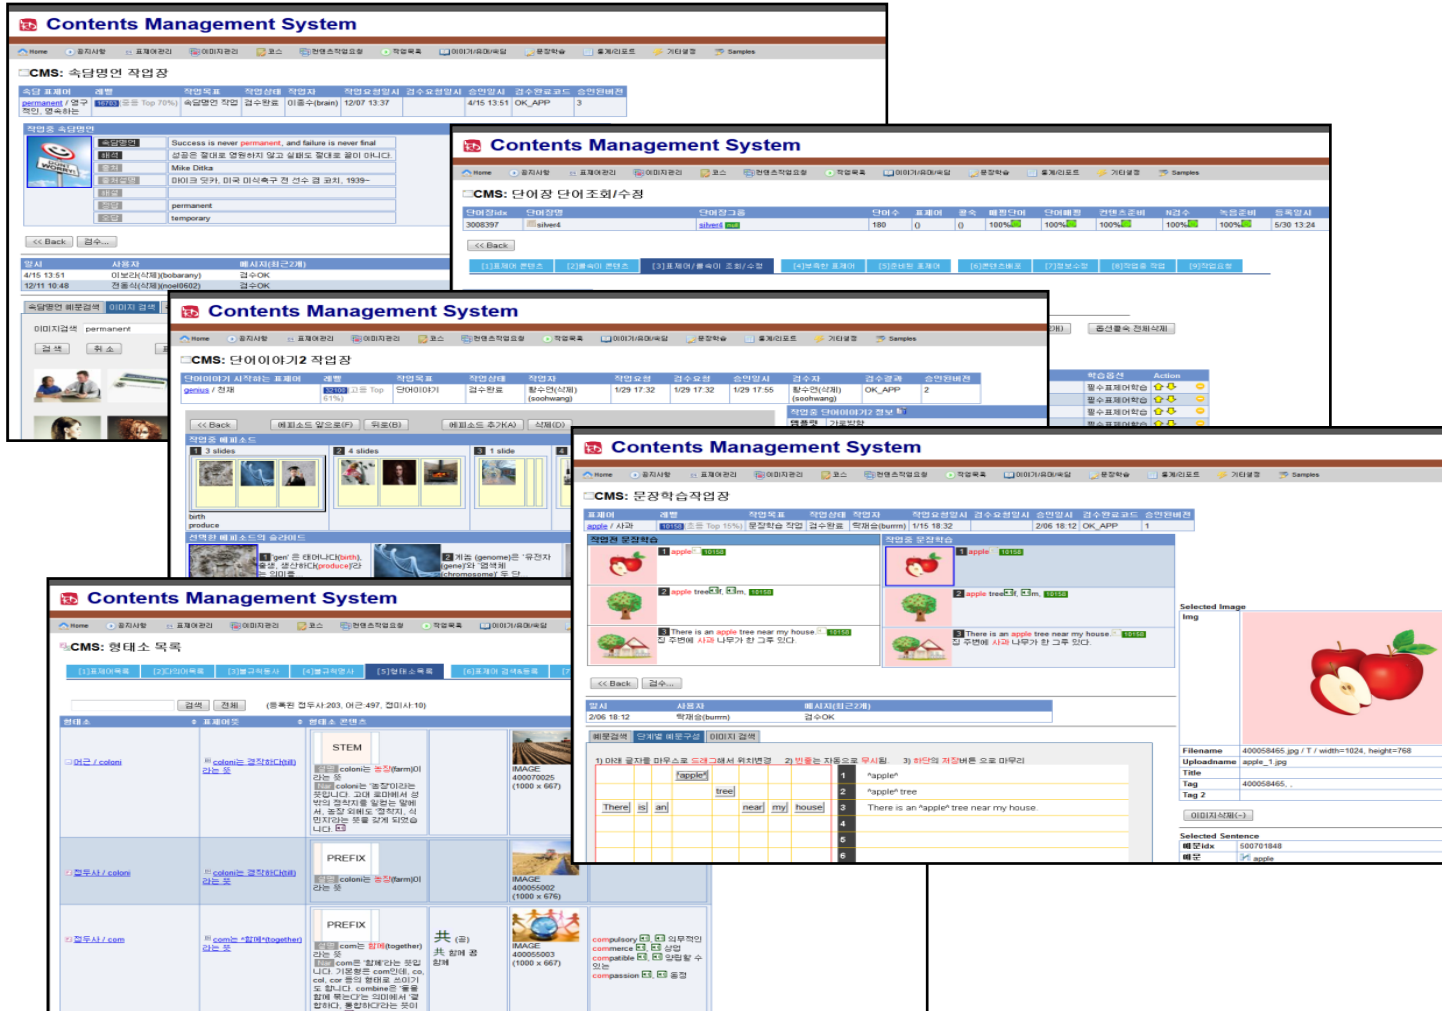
Contents Management System

Home 공지사항 표제어관리 이미지관리 코스 컨텐츠작업요청 작업목록 이미지/유머/속담 문장학습 통계/리포트 기타설정 Samples

CMS: 속담명언 작업건

| 속담 표제어 | 레벨 | 작업목표 | 작업상태 | 작업자 | 작업요청일시 | 검수요청일시 | 승인일시 | 검수완료코드 | 승인완료전 |
|---|---|---|---|---|---|---|---|---|---|
| permanent / 영구적인, 영속하는 | 10733 중등 Top 70% | 속담명언 작업 | 검수완료 | 이종수(brain) | 12/07 13:37 | | 4/15 13:51 | OK_APP | 3 |

작업중 속담명언

속담명언 Success is never permanent, and failure is never final
해석 성공은 절대로 영원하지 않고 실패도 절대로 끝이 아니다.
Mike Ditka
미이크 딧카, 미국 미식축구 전 선수 겸 코치, 1939~
permanent
temporary

<< Back 검수...

| 일시 | 사용자 | 메시지(최근2개) |
|---|---|---|
| 4/15 13:51 | 이보라(삭제)(bobarany) | 검수OK |
| 12/11 10:48 | 정동식(삭제)(noel0602) | 검수OK |

속담명언 예문검색 이미지 검색
이미지검색 permanent
검 색 취 소

Contents Management System

CMS: 단어장 단어조회/수정

| 단어장idx | 단어장명 | 단어장그룹 | 단어수 | 표제어 | 몰수 | 배정단어 | 단어배정 | 컨텐츠준비 | N검수 | 녹음준비 | 등록일시 |
|---|---|---|---|---|---|---|---|---|---|---|---|
| 3008397 | silver4 | silver4 | 180 | 0 | 0 | 100% | 100% | 100% | 100% | 100% | 5/30 13:24 |

<< Back

[1]표제어 콘텐츠 [2]불수의 콘텐츠 [3]표제어/불수의 조회/수정 [4]부족한 표제어 [5]중복된 표제어 [6]콘텐츠배포 [7]정보수정 [8]작업중 작업 [9]작업요청

중선출속 전체삭제

학습증선 Action
필수표제어학습

Contents Management System

CMS: 단어이야기2 작업건

| 단어이야기 시작하는 표제어 | 레벨 | 작업목표 | 작업상태 | 작업자 | 작업요청 | 검수요청 | 승인일시 | 검수자 | 검수결과 | 승인완료전 |
|---|---|---|---|---|---|---|---|---|---|---|
| genius / 천재 | 중등 Top 61% | 단어이야기 | 검수완료 | 황수연(삭제)(soohwang) | 1/29 17:32 | 1/29 17:32 | 1/29 17:55 | 황수연(삭제)(soohwang) | OK_APP | 2 |

<< Back 에피소드 앞으로(F) 뒤로(B) 에피소드 추가(A) 삭제(D)

작업중 단어이야기2 정보
작업중 에피소드
1 3 slides 2 4 slides 3 1 slide
birth produce
선택된 에피소드의 슬라이드
1 'gen' 은 태어나다(birth), 출생, 생산하다(produce)라는 의미를
2 게놈 (genome)은 '유전자(gene)'와 '염색체(chromosome)' 두 단

Contents Management System

CMS: 문장학습작업건

| 표제어 | 레벨 | 작업목표 | 작업상태 | 작업자 | 작업요청일시 | 검수요청일시 | 승인일시 | 검수완료코드 | 승인완료전 |
|---|---|---|---|---|---|---|---|---|---|
| apple / 사과 | 10158 초등 Top 15% | 문장학습 작업 | 검수완료 | 박재승(burm) | 1/15 18:32 | | 2/06 18:12 | OK_APP | 1 |

작업전 문장학습
1 apple 10158
2 apple tree, m. 10158
3 There is an apple tree near my house 10158 집 주변에 사과 나무가 한 그루 있다.

작업중 문장학습
1 apple 10158
2 apple tree, m. 10158
3 There is an apple tree near my house 10158 집 주변에 사과 나무가 한 그루 있다.

<< Back 검수...

| 일시 | 사용자 | 메시지(최근2개) |
|---|---|---|
| 2/06 18:12 | 박재승(burm) | 검수OK |

예문검색 단어별 예문구성 이미지 검색

1) 아래 글자를 마우스로 드래그해서 위치변경 2) 빈줄는 자동으로 무시됨 3) 하단의 저장버튼 으로 마무리

^apple^
tree
There is an near my house

1 ^apple^
2 ^apple^ tree
3 There is an ^apple^ tree near my house.
4
5
6

Selected Image
Img
Filename 400058465.jpg / T / width=1024, height=768
Uploadname apple_1.jpg
Title
Tag 400058465, ,
Tag 2
이미지삭제(-)
Selected Sentence
예문idx 500701848
예문 apple

Contents Management System

CMS: 형태소 목록

[1]표제어목록 [2]다의어목록 [3]불규칙동사 [4]불규칙명사 [5]형태소목록 [6]표제어 검색&등록

검색 전체 (등록된 접두사:203, 어근:497, 접미사:10)

| 형태소 | 표제어뜻 | 형태소 콘텐츠 | | | |
|---|---|---|---|---|---|
| 어근 / coloni | colonie 경작하다(till)라는 뜻 | STEM colonie 농장(farm)이라는 뜻 coloni는 '경작'이라는 뜻입니다. 고대 로마에서 경작의 정착지를 일컫는 말에서 농장 외에도 정착지, 식민지라는 뜻을 갖게 되었습니다. | | IMAGE 400070025 (1000 x 667) | |
| 접두사 / coloni | colonie 경작하다(till)라는 뜻 | PREFIX colonie 농장(farm)이라는 뜻 | | IMAGE 400055002 (1000 x 676) | |
| 접두사 / com | come "함께"(together)라는 뜻 | PREFIX come 함께(together)라는 뜻 come은 '함께'라는 뜻입니다. 기꺼이 com인데, co, col, cor 등의 형태로 쓰이기도 합니다. combine은 '둘을 함께 묶는다'는 의미에서 '결합하다, 통합하다'라는 뜻이 | 共 (공) 共 함께 공 함께 | IMAGE 400055003 (1000 x 667) | compulsory 의무적인 commerce 상업 compatible 양립할 수 있는 compassion 동정 |